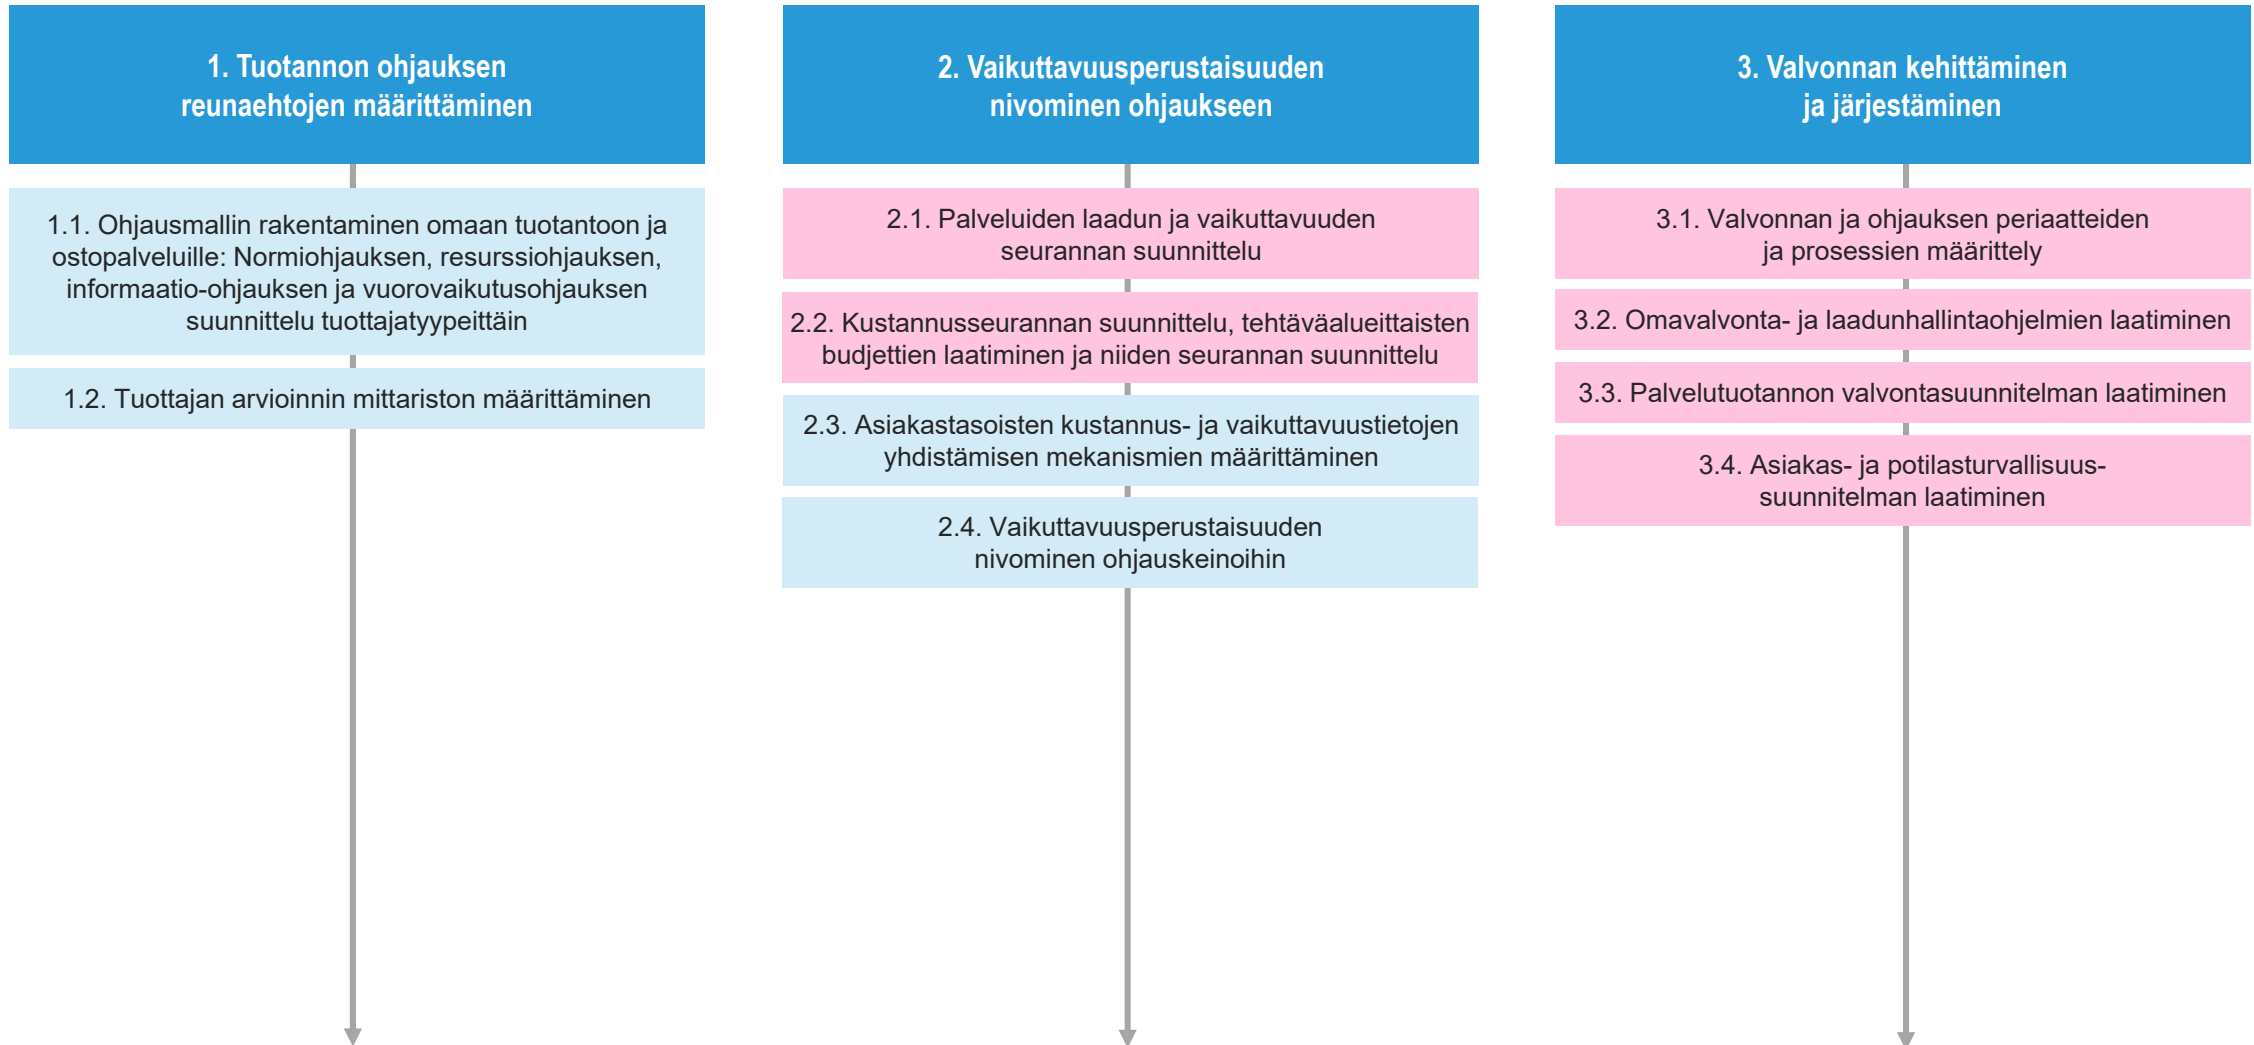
1. Tuotannon ohjauksen reunaehtojen määrittäminen

1.1. Ohjausmallin rakentaminen omaan tuotantoon ja ostopalveluille: Normiohjauksen, resurssiohjauksen, informaatio-ohjauksen ja vuorovaikutusohjauksen suunnittelu tuottajatyypeittäin

1.2. Tuottajan arvioinnin mittariston määrittäminen

2. Vaikuttavuusperustaisuuden nivominen ohjaukseen

2.1. Palveluiden laadun ja vaikuttavuuden seurannan suunnittelu

2.2. Kustannusseurannan suunnittelu, tehtäväalueittaisten budjettien laatiminen ja niiden seurannan suunnittelu

2.3. Asiakastasoisten kustannus- ja vaikuttavuustietojen yhdistämisen mekanismien määrittäminen

2.4. Vaikuttavuusperustaisuuden nivominen ohjauskeinoihin

3. Valvonnan kehittäminen ja järjestäminen

3.1. Valvonnan ja ohjauksen periaatteiden ja prosessien määrittely

3.2. Omavalvonta- ja laadunhallintaohjelmien laatiminen

3.3. Palvelutuotannon valvontasuunnitelman laatiminen

3.4. Asiakas- ja potilasturvallisuussuunnitelman laatiminen